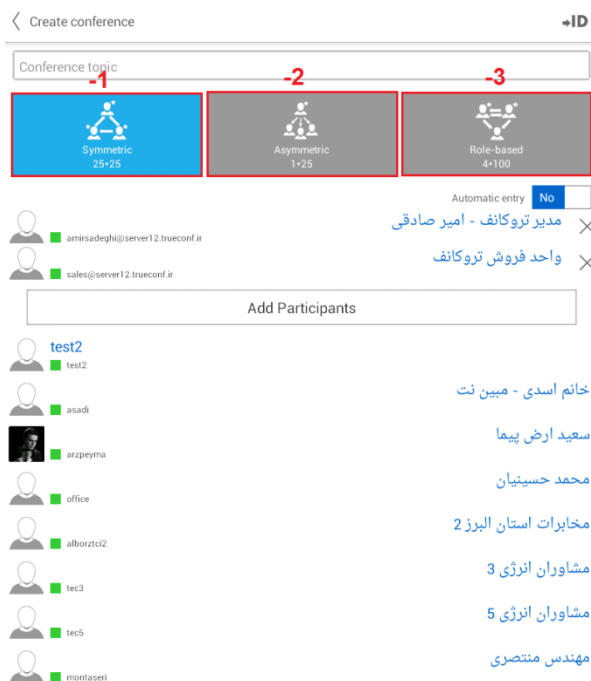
Create conference

ID

Conference topic

-1
Symmetric
25•25

-2
Asymmetric
1•25

-3
Role-based
4•100

Automatic entry No

مدیر تروکانف - امیر صادقی
amirsadeghi@server12.trueconf.ir

واحد فروش تروکانف
sales@server12.trueconf.ir

Add Participants

test2
test2

خانم اسدی - مبین نت
asadi

سعید ارض پیما
arzpeyma

محمد حسینیان
office

مخابرات استان البرز 2
alborztci2

مشاوران انرژی 3
tec3

مشاوران انرژی 5
tec5

مهندس منتصری
montaseri